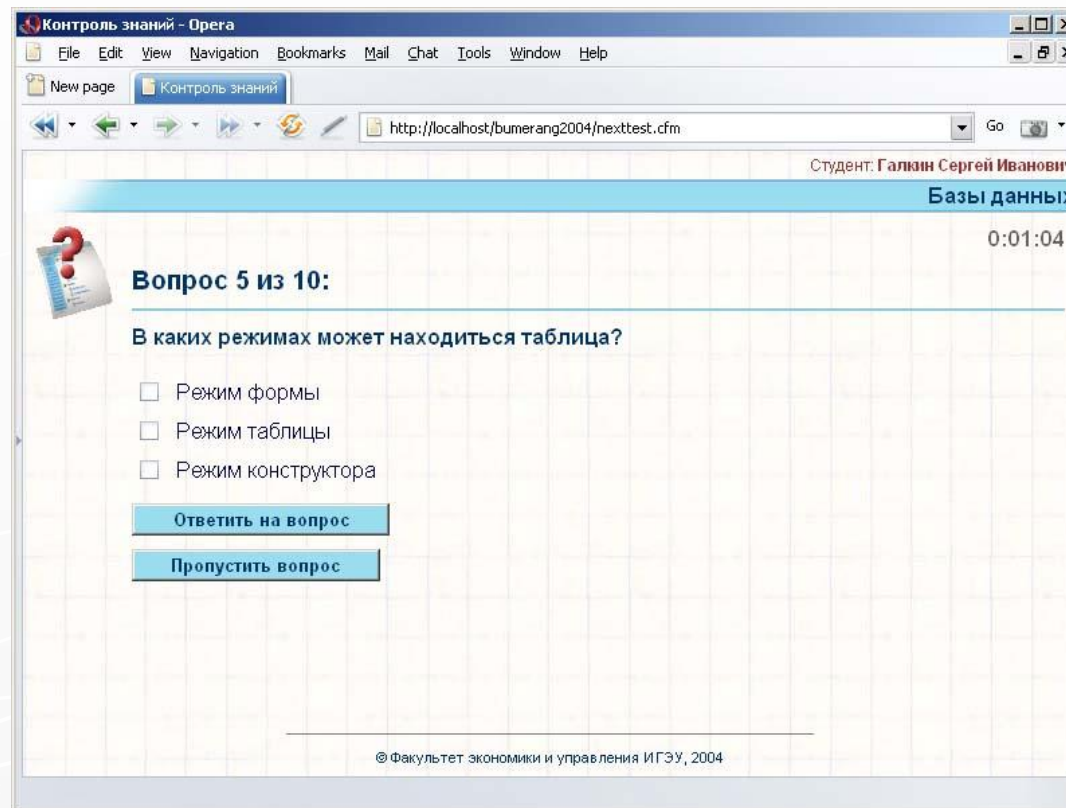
Контроль знаний - Opera

File Edit View Navigation Bookmarks Mail Chat Tools Window Help

New page | Контроль знаний

http://localhost/bumerang2004/nexttest.cfm

Go

Студент: Галкин Сергей Иванови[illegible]

Базы данны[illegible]

0:01:04

Вопрос 5 из 10:

В каких режимах может находиться таблица?

Режим формы

Режим таблицы

Режим конструктора

Ответить на вопрос

Пропустить вопрос

© Факультет экономики и управления ИГЭУ, 2004